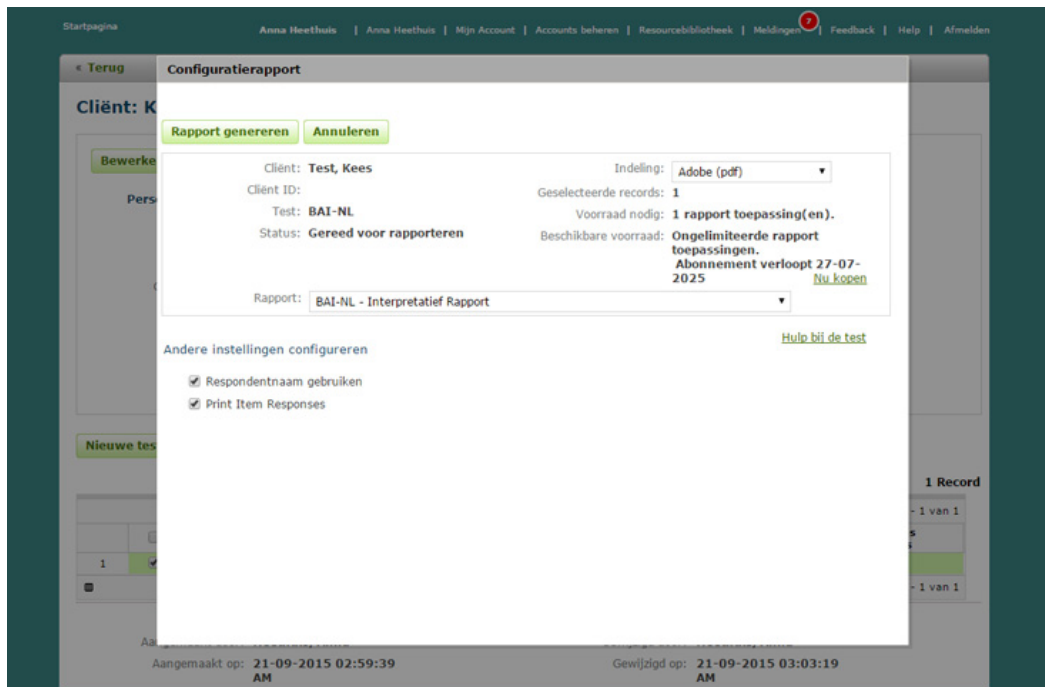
Startpagina

Anna Heethuis | Anna Heethuis | Mijn Account | Accounts beheren | Resourcebibliotheek | Meldingen 7 | Feedback | Help | Afmelden

« Terug

Cliënt: K

Bewerke

Pers

Nieuwe tes

1 Record

- 1 van 1

1

- 1 van 1

Configuratierapport

Rapport genereren | Annuleren

Cliënt: Test, Kees
Cliënt ID:
Test: BAI-NL
Status: Gereed voor rapporteren

Indeling: Adobe (pdf)
Geselecteerde records: 1
Voorraad nodig: 1 rapport toepassing(en).
Beschikbare voorraad: Ongelimiteerde rapport toepassingen. Abonnement verloopt 27-07-2025
Nu kopen

Rapport: BAI-NL - Interpretatief Rapport

Hulp bij de test

Andere instellingen configureren

Respondentnaam gebruiken
Print Item Responses

Aangemaakt door: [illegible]
Aangemaakt op: 21-09-2015 02:59:39 AM

Gewijzigd door: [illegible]
Gewijzigd op: 21-09-2015 03:03:19 AM